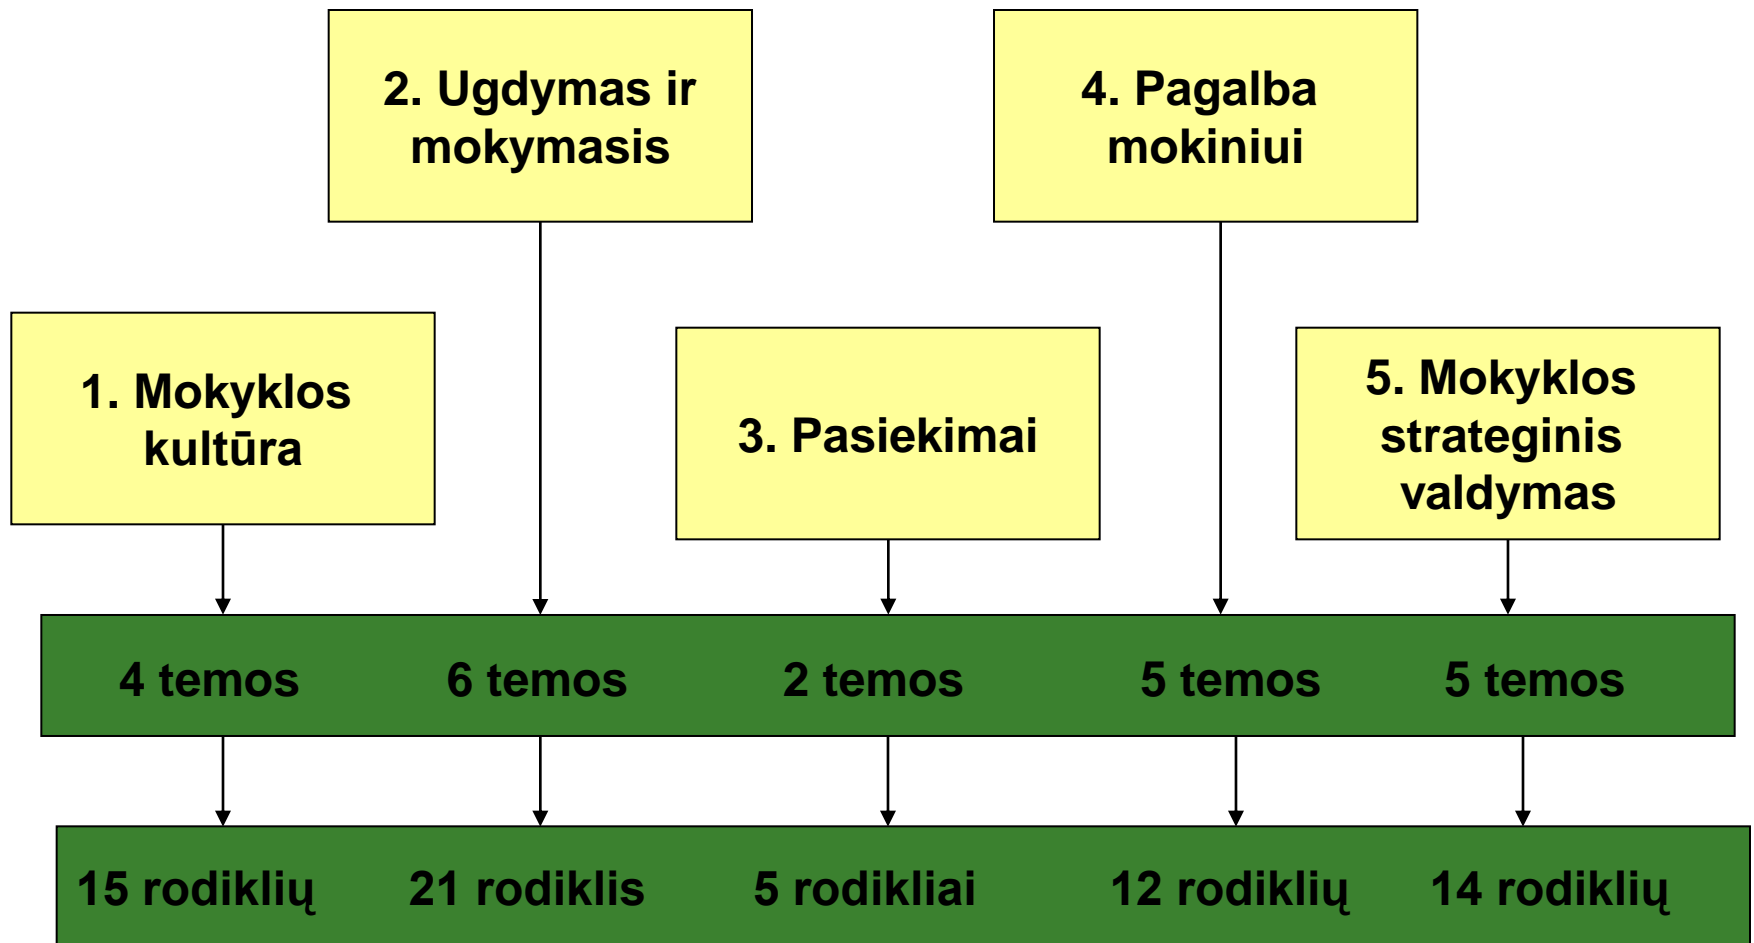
2. Ugdymas ir mokymasis

4. Pagalba mokiniui

1. Mokyklos kultūra

3. Pasiekimai

5. Mokyklos strateginis valdymas

4 temos
6 temos
2 temos
5 temos
5 temos

15 rodiklių
21 rodiklis
5 rodikliai
12 rodiklių
14 rodiklių